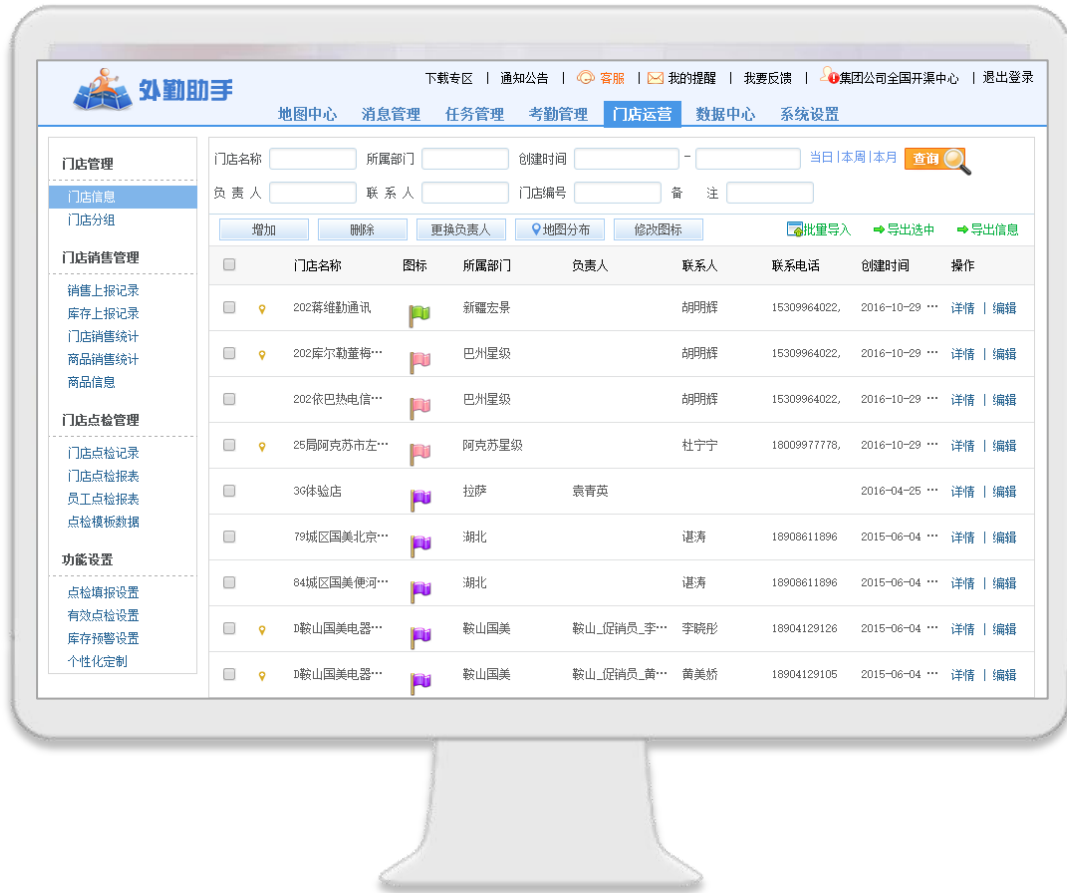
外勤助手

下载专区 | 通知公告 | 客服 | 我的提醒 | 我要反馈 | 集团公司全国开渠中心 | 退出登录

地图中心 消息管理 任务管理 考勤管理 门店运营 数据中心 系统设置

门店管理
门店信息
门店分组

门店销售管理
销售上报记录
库存上报记录
门店销售统计
商品销售统计
商品信息

门店点检管理
门店点检记录
门店点检报表
员工点检报表
点检模板数据

功能设置
点检填报设置
有效点检设置
库存预警设置
个性化定制

门店名称 所属部门 创建时间 - 当日 | 本周 | 本月 查询
负责人 联系人 门店编号 备注

增加 删除 更换负责人 地图分布 修改图标 批量导入 导出选中 导出信息

| | | 门店名称 | 图标 | 所属部门 | 负责人 | 联系人 | 联系电话 | 创建时间 | 操作 |
|---|---|---|---|---|---|---|---|---|---|
| | | 202蒋维勤通讯 | | 新疆宏景 | | 胡明辉 | 15309964022, | 2016-10-29 ··· | 详情 \| 编辑 |
| | | 202库尔勒董梅··· | | 巴州星级 | | 胡明辉 | 15309964022, | 2016-10-29 ··· | 详情 \| 编辑 |
| | | 202依巴热电信··· | | 巴州星级 | | 胡明辉 | 15309964022, | 2016-10-29 ··· | 详情 \| 编辑 |
| | | 25局阿克苏市左··· | | 阿克苏星级 | | 杜宁宁 | 18009977778, | 2016-10-29 ··· | 详情 \| 编辑 |
| | | 3G体验店 | | 拉萨 | 袁青英 | | | 2016-04-25 ··· | 详情 \| 编辑 |
| | | 79城区国美北京··· | | 湖北 | | 谌涛 | 18908611896 | 2015-06-04 ··· | 详情 \| 编辑 |
| | | 84城区国美便河··· | | 湖北 | | 谌涛 | 18908611896 | 2015-06-04 ··· | 详情 \| 编辑 |
| | | D鞍山国美电器··· | | 鞍山国美 | 鞍山_促销员_李··· | 李晓彤 | 18904129126 | 2015-06-04 ··· | 详情 \| 编辑 |
| | | D鞍山国美电器··· | | 鞍山国美 | 鞍山_促销员_黄··· | 黄美娇 | 18904129105 | 2015-06-04 ··· | 详情 \| 编辑 |